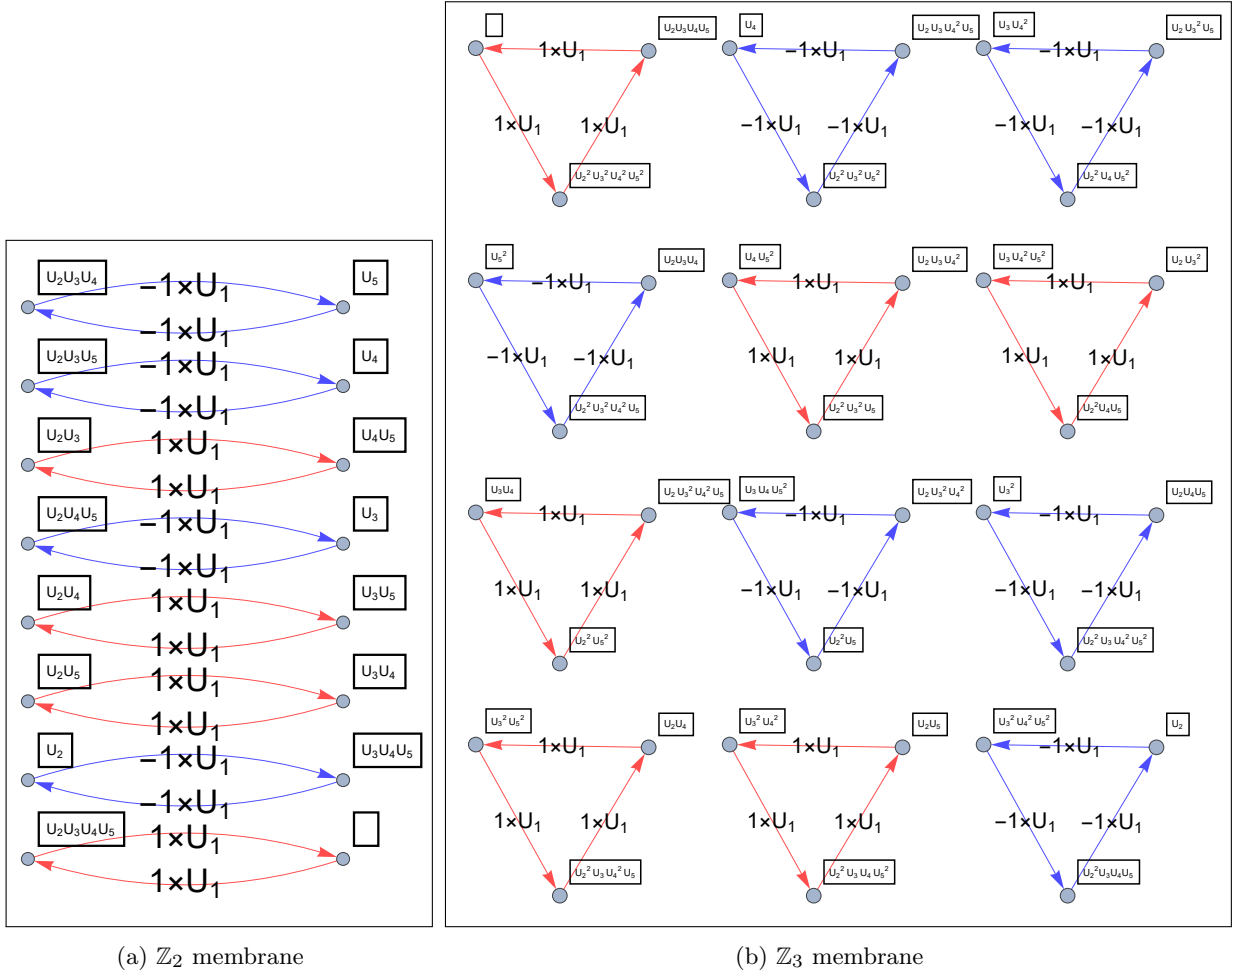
$U_2U_3U_4$
$-1\times U_1$
$U_5$
$-1\times U_1$
$U_2U_3U_5$
$-1\times U_1$
$U_4$
$-1\times U_1$
$U_2U_3$
$1\times U_1$
$U_4U_5$
$1\times U_1$
$U_2U_4U_5$
$-1\times U_1$
$U_3$
$-1\times U_1$
$U_2U_4$
$1\times U_1$
$U_3U_5$
$1\times U_1$
$U_2U_5$
$1\times U_1$
$U_3U_4$
$1\times U_1$
$U_2$
$-1\times U_1$
$U_3U_4U_5$
$-1\times U_1$
$U_2U_3U_4U_5$
$1\times U_1$
$1\times U_1$

(a) $\mathbb{Z}_2$ membrane

$U_2U_3U_4U_5$
$1\times U_1$
$1\times U_1$
$1\times U_1$
$U_2^2U_3^2U_4^2U_5^2$

$U_4$
$U_2U_3U_4^2U_5$
$-1\times U_1$
$-1\times U_1$
$-1\times U_1$
$U_2^2U_3^2U_5^2$

$U_3U_4^2$
$U_2U_3^2U_5$
$-1\times U_1$
$-1\times U_1$
$-1\times U_1$
$U_2^2U_4U_5^2$

$U_5^2$
$U_2U_3U_4$
$-1\times U_1$
$-1\times U_1$
$-1\times U_1$
$U_2^2U_3^2U_4^2U_5$

$U_4U_5^2$
$U_2U_3U_4^2$
$1\times U_1$
$1\times U_1$
$1\times U_1$
$U_2^2U_3^2U_5$

$U_3U_4^2U_5^2$
$U_2U_3^2$
$1\times U_1$
$1\times U_1$
$1\times U_1$
$U_2^2U_4U_5$

$U_3U_4$
$U_2U_3^2U_4^2U_5$
$1\times U_1$
$1\times U_1$
$1\times U_1$
$U_2^2U_5^2$

$U_3U_4U_5^2$
$U_2U_3^2U_4^2$
$-1\times U_1$
$-1\times U_1$
$-1\times U_1$
$U_2^2U_5$

$U_3^2$
$U_2U_4U_5$
$-1\times U_1$
$-1\times U_1$
$-1\times U_1$
$U_2^2U_3U_4^2U_5^2$

$U_3^2U_5^2$
$U_2U_4$
$1\times U_1$
$1\times U_1$
$1\times U_1$
$U_2^2U_3U_4^2U_5$

$U_3^2U_4^2$
$U_2U_5$
$1\times U_1$
$1\times U_1$
$1\times U_1$
$U_2^2U_3U_4U_5^2$

$U_3^2U_4^2U_5^2$
$U_2$
$-1\times U_1$
$-1\times U_1$
$-1\times U_1$
$U_2^2U_3U_4U_5$

(b) $\mathbb{Z}_3$ membrane